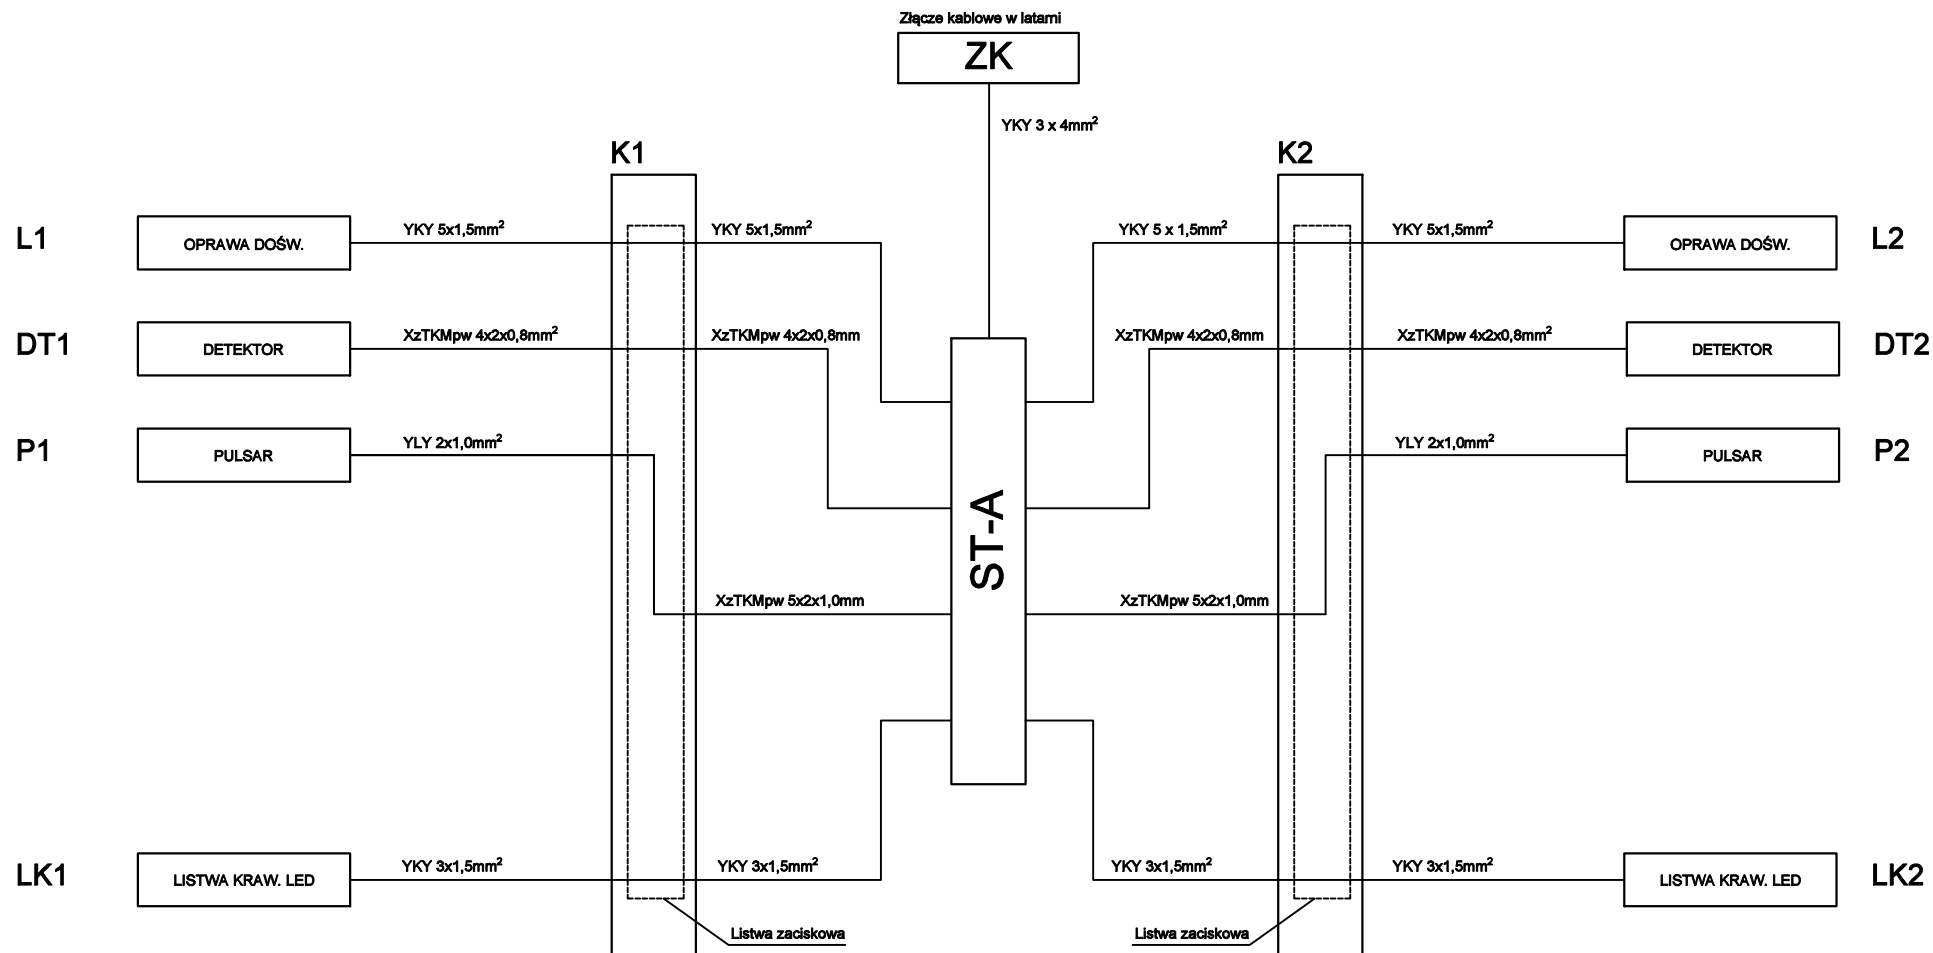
Złącze kablowe w latarni

ZK

YKY 3 x 4mm$^2$

K1

K2

L1

OPRAWA DOŚW.

YKY 5x1,5mm$^2$

YKY 5x1,5mm$^2$

YKY 5 x 1,5mm$^2$

YKY 5x1,5mm$^2$

OPRAWA DOŚW.

L2

DT1

DETEKTOR

XzTKMpw 4x2x0,8mm$^2$

XzTKMpw 4x2x0,8mm

XzTKMpw 4x2x0,8mm

XzTKMpw 4x2x0,8mm$^2$

DETEKTOR

DT2

P1

PULSAR

YLY 2x1,0mm$^2$

YLY 2x1,0mm$^2$

PULSAR

P2

ST-A

XzTKMpw 5x2x1,0mm

XzTKMpw 5x2x1,0mm

LK1

LISTWA KRAW. LED

YKY 3x1,5mm$^2$

YKY 3x1,5mm$^2$

YKY 3x1,5mm$^2$

YKY 3x1,5mm$^2$

LISTWA KRAW. LED

LK2

Listwa zaciskowa

Listwa zaciskowa